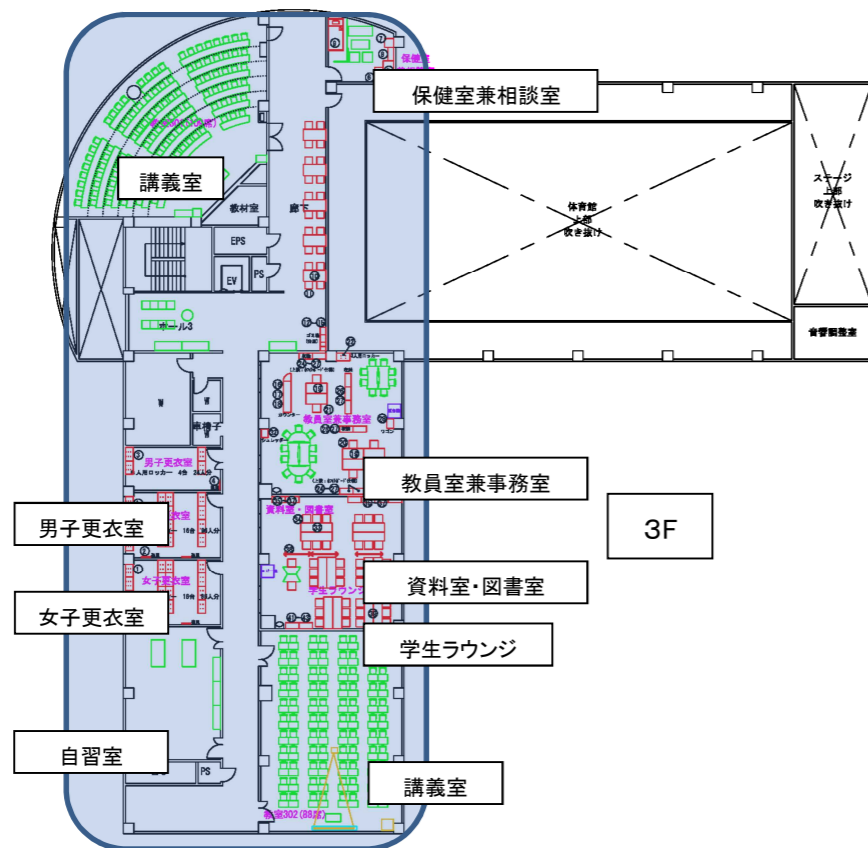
保健室兼相談室

講義室

教材室

廊下

EPS

EV

PS

ホール3

体育館
上部
吹き抜け

ステージ
上部
吹き抜け

音響調整室

車椅子

男子更衣室

女子更衣室

教員室兼事務室

資料室・図書室

学生ラウンジ

男子更衣室

女子更衣室

3F

教員室兼事務室

資料室・図書室

学生ラウンジ

自習室

PS

講義室

教室302 (88席)